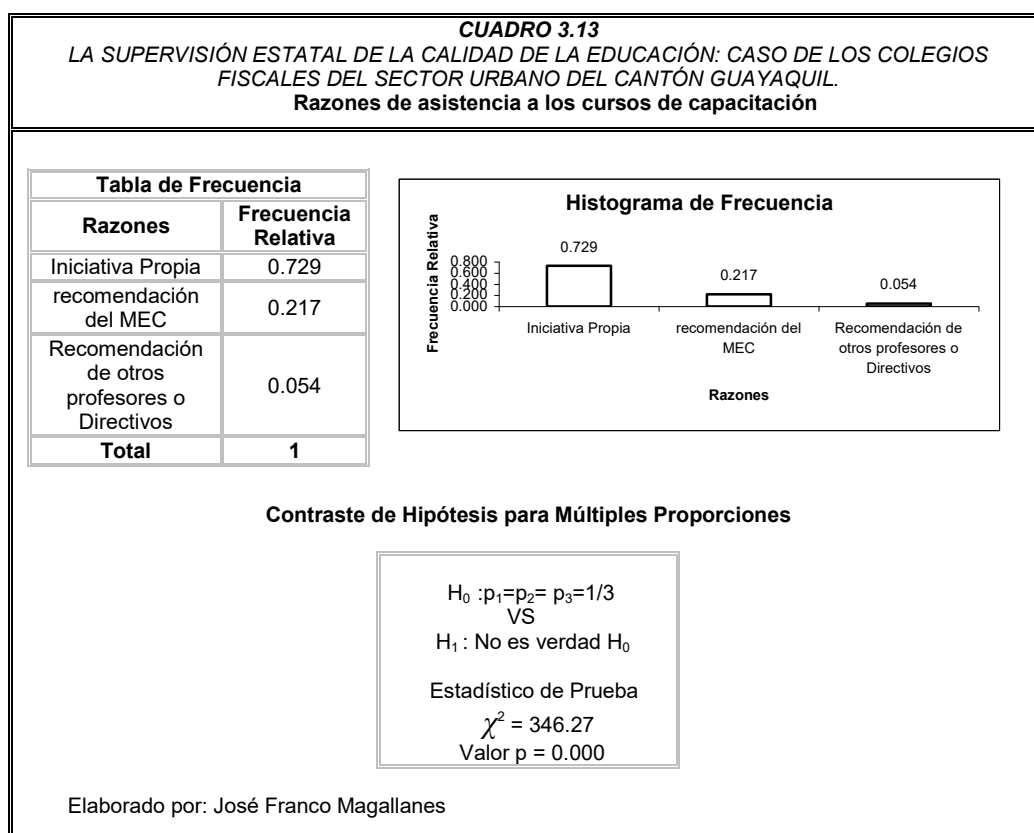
CUADRO 3.13
LA SUPERVISIÓN ESTATAL DE LA CALIDAD DE LA EDUCACIÓN: CASO DE LOS COLEGIOS FISCALES DEL SECTOR URBANO DEL CANTÓN GUAYAQUIL.
Razones de asistencia a los cursos de capacitación

| Tabla de Frecuencia | |
|---|---|
| Razones | Frecuencia Relativa |
| Iniciativa Propia | 0.729 |
| recomendación del MEC | 0.217 |
| Recomendación de otros profesores o Directivos | 0.054 |
| Total | 1 |

Histograma de Frecuencia
Frecuencia Relativa
0.800
0.600
0.400
0.200
0.000
0.729
0.217
0.054
Iniciativa Propia
recomendación del MEC
Recomendación de otros profesores o Directivos
Razones

Contraste de Hipótesis para Múltiples Proporciones

$H_0$ :$p_1$=$p_2$= $p_3$=1/3
VS
$H_1$ : No es verdad $H_0$

Estadístico de Prueba
$\chi^2$ = 346.27
Valor p = 0.000

Elaborado por: José Franco Magallanes